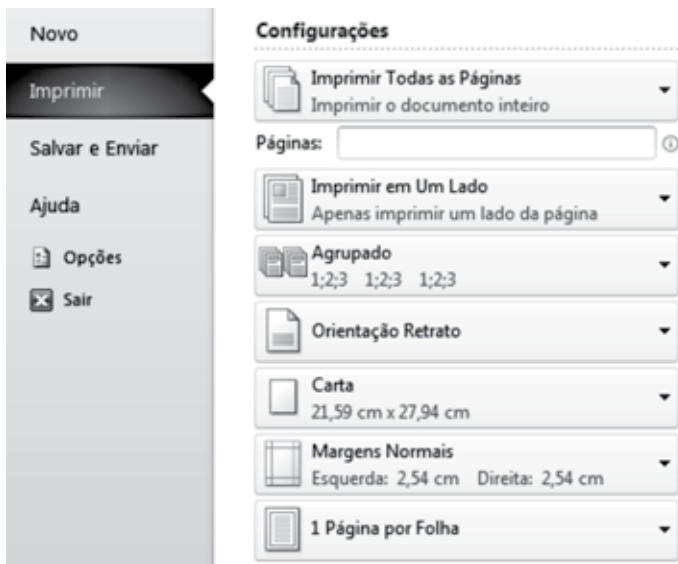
Novo

Imprimir

Salvar e Enviar

Ajuda

Opções

Sair

Configurações

Imprimir Todas as Páginas
Imprimir o documento inteiro

Páginas:

Imprimir em Um Lado
Apenas imprimir um lado da página

Agrupado
1;2;3 1;2;3 1;2;3

Orientação Retrato

Carta
21,59 cm x 27,94 cm

Margens Normais
Esquerda: 2,54 cm Direita: 2,54 cm

1 Página por Folha